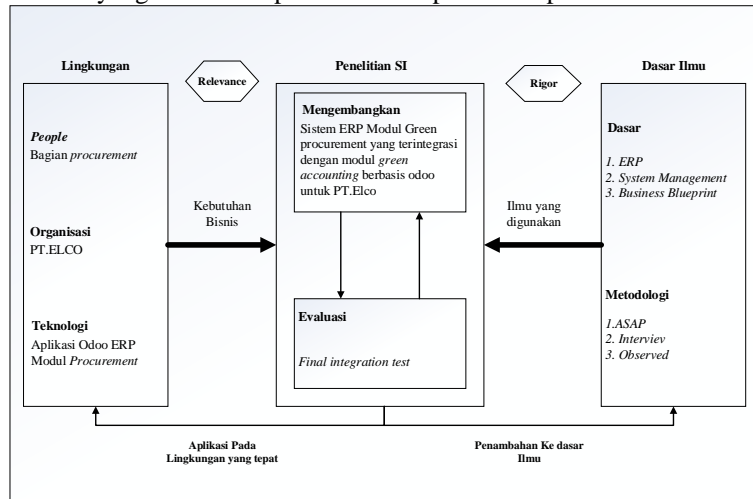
Lingkungan

Relevance

Penelitian SI

Rigor

Dasar Ilmu

*People*
Bagian *procurement*

Organisasi
PT.ELCO

Teknologi
Aplikasi Odoo ERP Modul *Procurement*

Kebutuhan Bisnis

Mengembangkan
Sistem ERP Modul Green procurement yang terintegrasi dengan modul *green accounting* berbasis odoo untuk PT.Elco

Evaluasi
*Final integration test*

Ilmu yang digunakan

Dasar
*1. ERP*
*2. System Management*
*3. Business Blueprint*

Metodologi
*1.ASAP*
*2. Interviev*
*3. Observed*

Aplikasi Pada Lingkungan yang tepat

Penambahan Ke dasar Ilmu